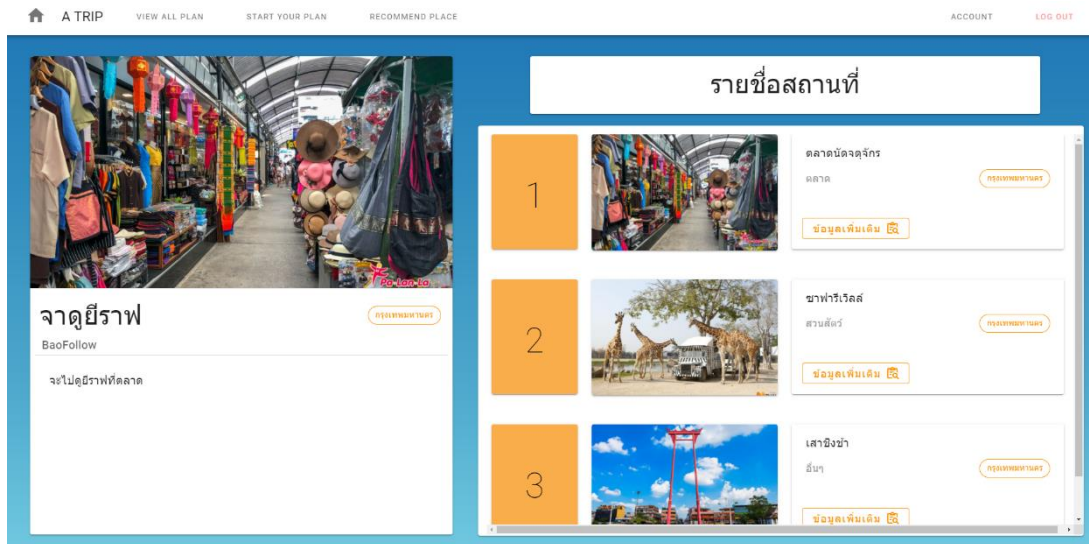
A TRIP VIEW ALL PLAN START YOUR PLAN RECOMMEND PLACE ACCOUNT LOG OUT

จาดูยีราฟ
กรุงเทพมหานคร
BaoFollow
จะไปดูยีราฟที่ตลาด

รายชื่อสถานที่

1
ตลาดนัดจตุจักร
ตลาด
กรุงเทพมหานคร
ข้อมูลเพิ่มเติม

2
ซาฟารีเวิลด์
สวนสัตว์
กรุงเทพมหานคร
ข้อมูลเพิ่มเติม

3
เสาชิงช้า
อื่นๆ
กรุงเทพมหานคร
ข้อมูลเพิ่มเติม